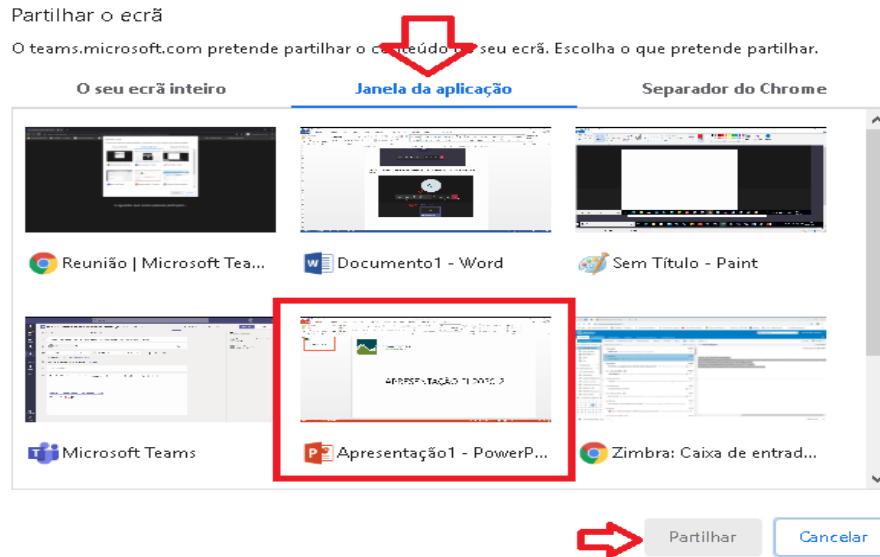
Partilhar o ecrã

O teams.microsoft.com pretende partilhar o c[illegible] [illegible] seu ecrã. Escolha o que pretende partilhar.

O seu ecrã inteiro

Janela da aplicação

Separador do Chrome

Reunião | Microsoft Tea...

Documento1 - Word

Sem Título - Paint

APRESENTAÇÃO TI 2020 2

Microsoft Teams

Apresentação1 - PowerP...

Zimbra: Caixa de entrad...

Partilhar

Cancelar